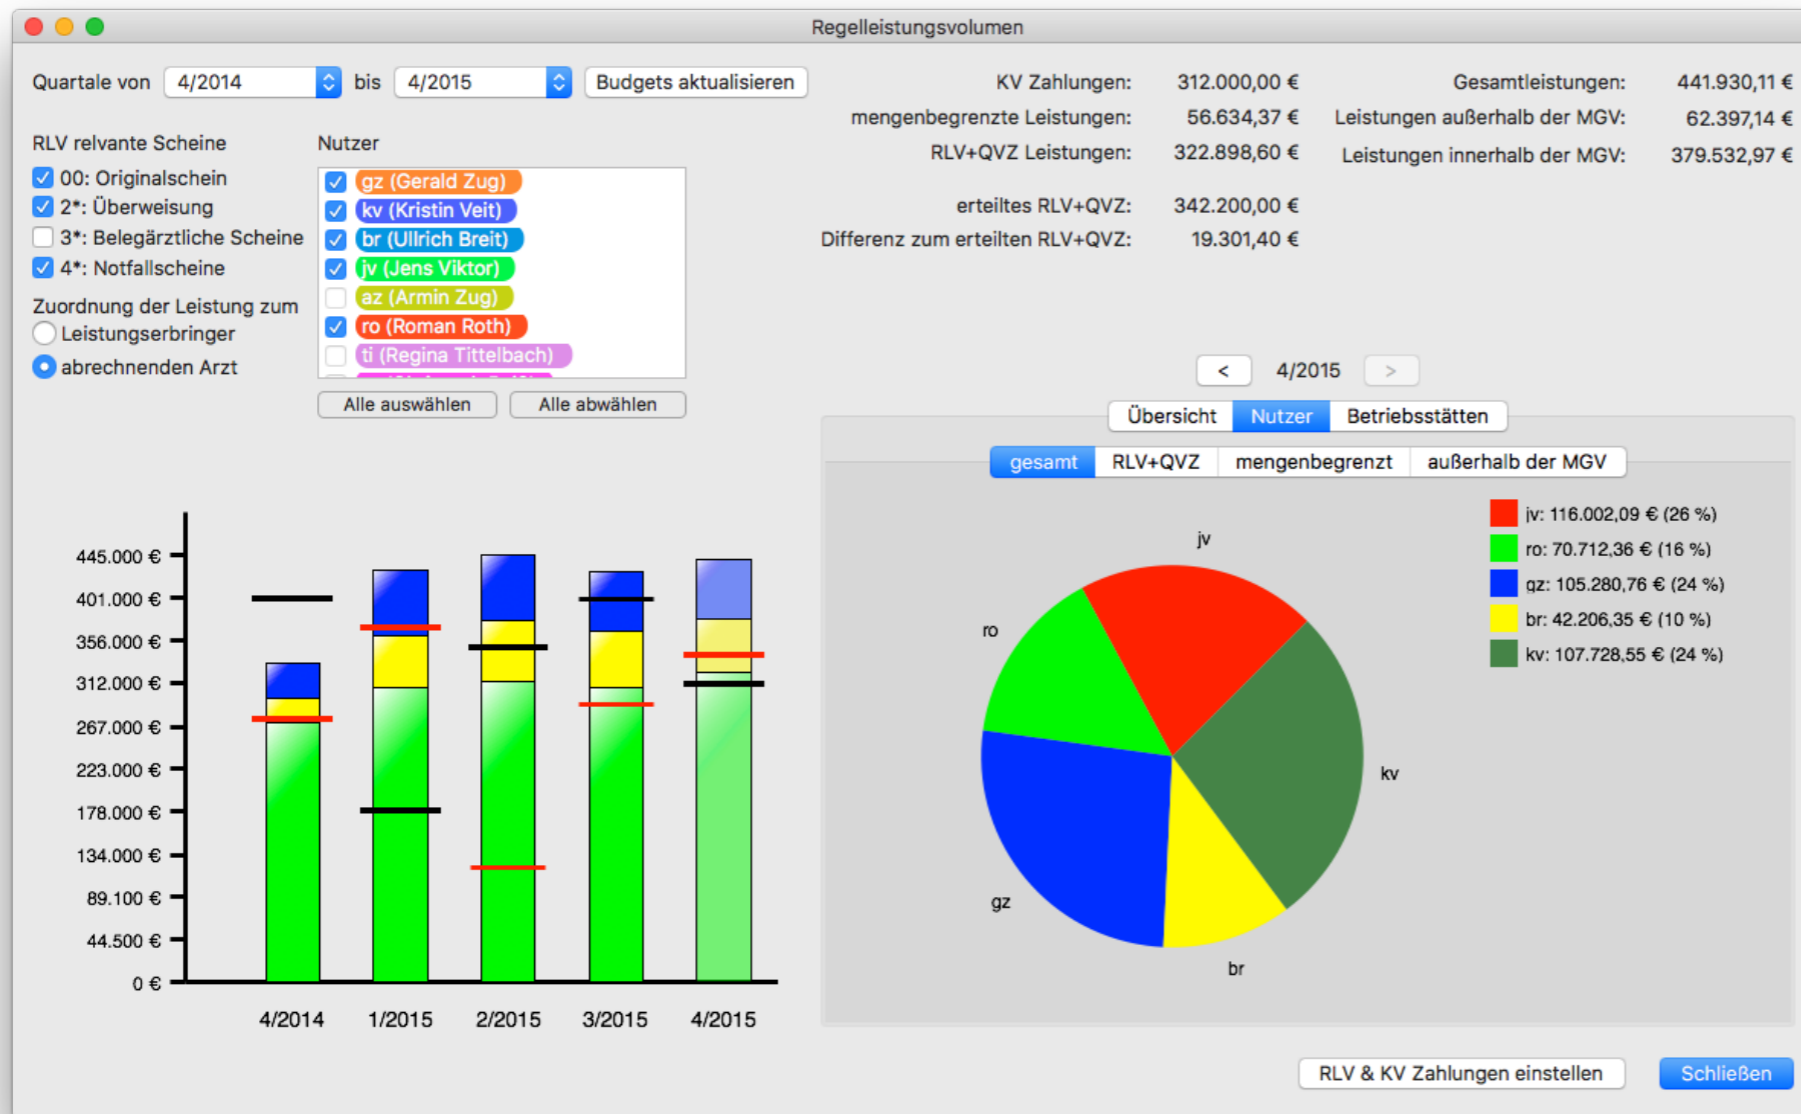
Regelleistungsvolumen

Quartale von 4/2014 bis 4/2015 Budgets aktualisieren

KV Zahlungen: 312.000,00 €
mengenbegrenzte Leistungen: 56.634,37 €
RLV+QVZ Leistungen: 322.898,60 €

erteiltes RLV+QVZ: 342.200,00 €
Differenz zum erteilten RLV+QVZ: 19.301,40 €

Gesamtleistungen: 441.930,11 €
Leistungen außerhalb der MGV: 62.397,14 €
Leistungen innerhalb der MGV: 379.532,97 €

RLV relvante Scheine
00: Originalschein
2*: Überweisung
3*: Belegärztliche Scheine
4*: Notfallscheine

Zuordnung der Leistung zum
Leistungserbringer
abrechnenden Arzt

Nutzer
gz (Gerald Zug)
kv (Kristin Veit)
br (Ullrich Breit)
jv (Jens Viktor)
az (Armin Zug)
ro (Roman Roth)
ti (Regina Tittelbach)
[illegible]

Alle auswählen Alle abwählen

< 4/2015 >

Übersicht Nutzer Betriebsstätten

gesamt RLV+QVZ mengenbegrenzt außerhalb der MGV

445.000 €
401.000 €
356.000 €
312.000 €
267.000 €
223.000 €
178.000 €
134.000 €
89.100 €
44.500 €
0 €

4/2014 1/2015 2/2015 3/2015 4/2015

jv
ro
kv
gz
br

jv: 116.002,09 € (26 %)
ro: 70.712,36 € (16 %)
gz: 105.280,76 € (24 %)
br: 42.206,35 € (10 %)
kv: 107.728,55 € (24 %)

RLV & KV Zahlungen einstellen Schließen